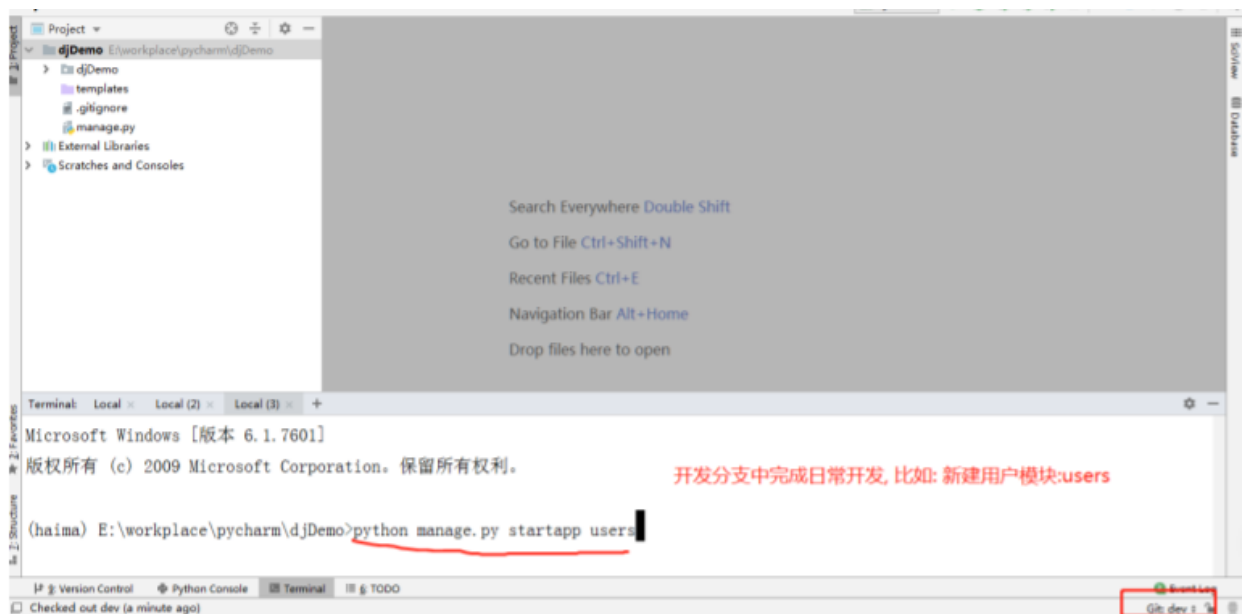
1: Project

Project

djDemo E:\workplace\pycharm\djDemo

djDemo

templates

.gitignore

manage.py

External Libraries

Scratches and Consoles

Search Everywhere Double Shift

Go to File Ctrl+Shift+N

Recent Files Ctrl+E

Navigation Bar Alt+Home

Drop files here to open

SciView

Database

Terminal: Local Local (2) Local (3) +

Microsoft Windows [版本 6.1.7601]
版权所有 (c) 2009 Microsoft Corporation。保留所有权利。

开发分支中完成日常开发, 比如: 新建用户模块:users

(haima) E:\workplace\pycharm\djDemo>python manage.py startapp users

2: Favorites

Z: Structure

9: Version Control Python Console Terminal 6: TODO

Event Log

Checked out dev (a minute ago)

Git: dev